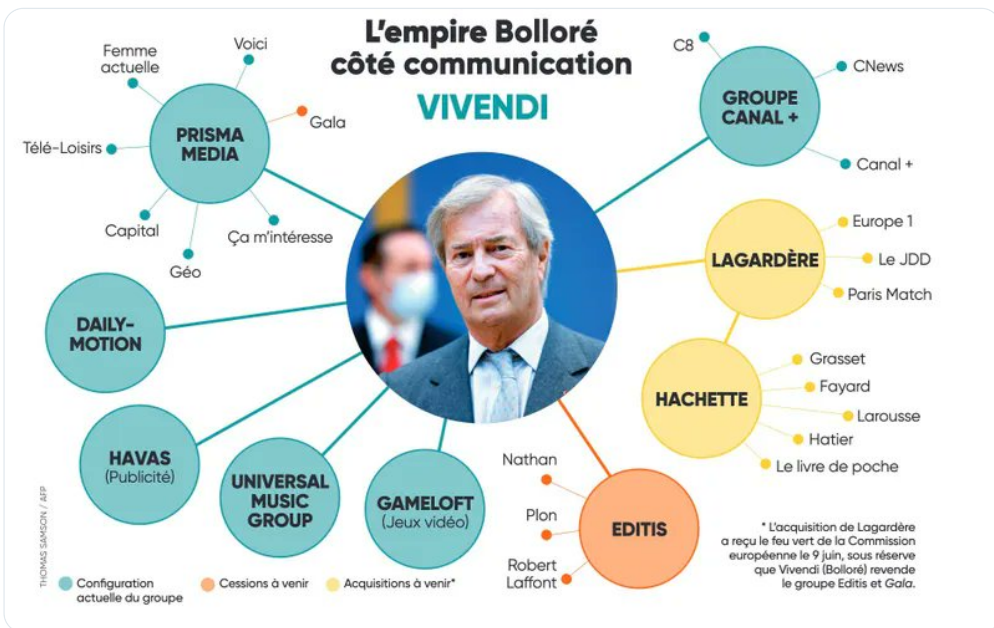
L'empire Bolloré côté communication

VIVENDI

PRISMA MEDIA

Femme actuelle

Voici

Gala

Télé-Loisirs

Capital

Géo

Ça m'intéresse

GROUPE CANAL +

C8

CNews

Canal +

LAGARDÈRE

Europe 1

Le JDD

Paris Match

HACHETTE

Grasset

Fayard

Larousse

Hatier

Le livre de poche

DAILY-MOTION

HAVAS (Publicité)

UNIVERSAL MUSIC GROUP

GAMELOFT (Jeux vidéo)

EDITIS

Nathan

Plon

Robert Laffont

* L'acquisition de Lagardère a reçu le feu vert de la Commission européenne le 9 juin, sous réserve que Vivendi (Bolloré) revende le groupe Editis et Gala.

Configuration actuelle du groupe

Cessions à venir

Acquisitions à venir*

THOMAS SAMSON / AFP